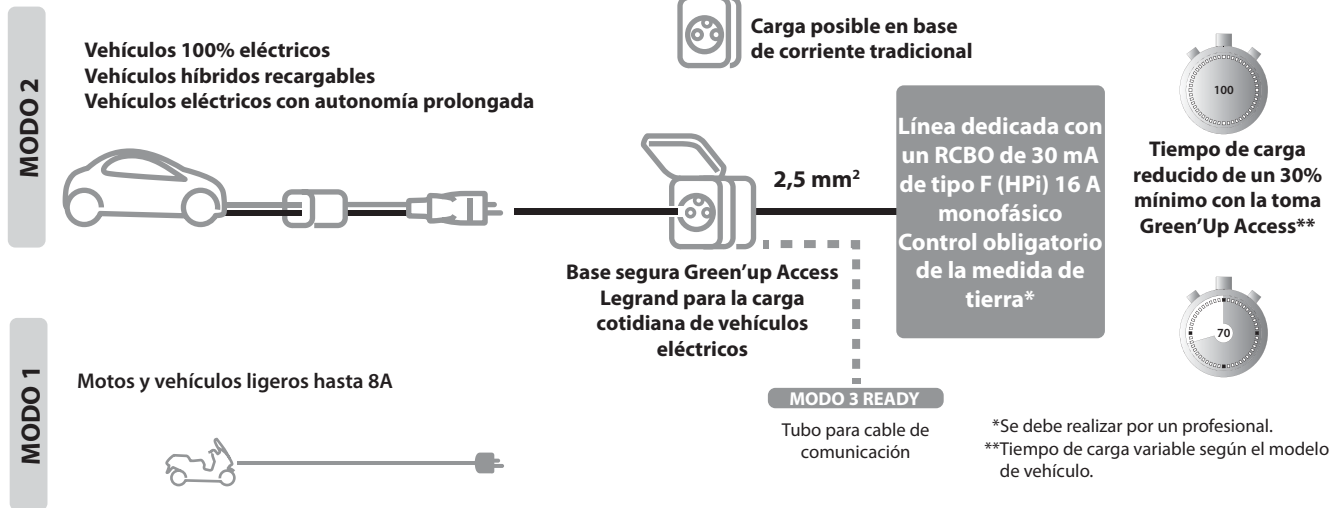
MODO 2

Vehículos 100% eléctricos
Vehículos híbridos recargables
Vehículos eléctricos con autonomía prolongada

Carga posible en base de corriente tradicional

2,5 mm$^2$

Línea dedicada con un RCBO de 30 mA de tipo F (HPi) 16 A monofásico Control obligatorio de la medida de tierra*

100

Tiempo de carga reducido de un 30% mínimo con la toma Green'Up Access**

70

Base segura Green'up Access Legrand para la carga cotidiana de vehículos eléctricos

MODO 1

Motos y vehículos ligeros hasta 8A

MODO 3 READY

Tubo para cable de comunicación

*Se debe realizar por un profesional.
**Tiempo de carga variable según el modelo de vehículo.